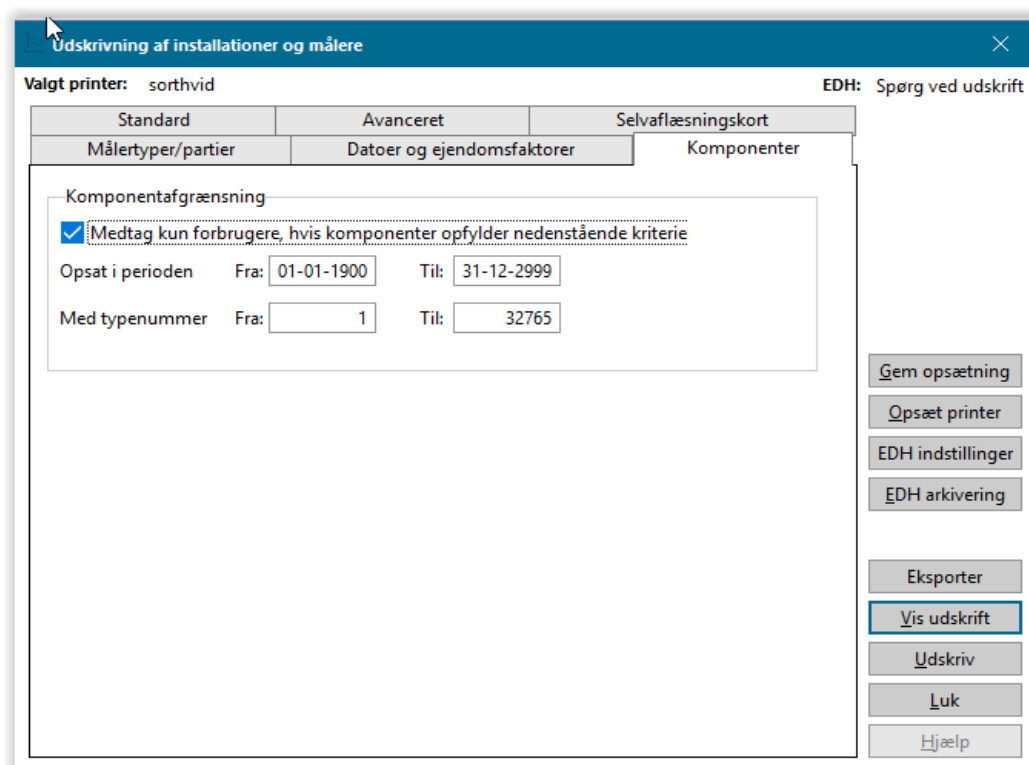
Udskrivning af installationer og målere

Valgt printer: sorthvid

EDH: Spørg ved udskrift

Standard
Avanceret
Selvaflæsningskort
Målertyper/partier
Datoer og ejendomsfaktorer
Komponenter

Komponentafgrænsning

Medtag kun forbrugere, hvis komponenter opfylder nedenstående kriterie

Opsat i perioden Fra: 01-01-1900 Til: 31-12-2999

Med typenummer Fra: 1 Til: 32765

Gem opsætning
Opsæt printer
EDH indstillinger
EDH arkivering
Eksporter
Vis udskrift
Udskriv
Luk
Hjælp